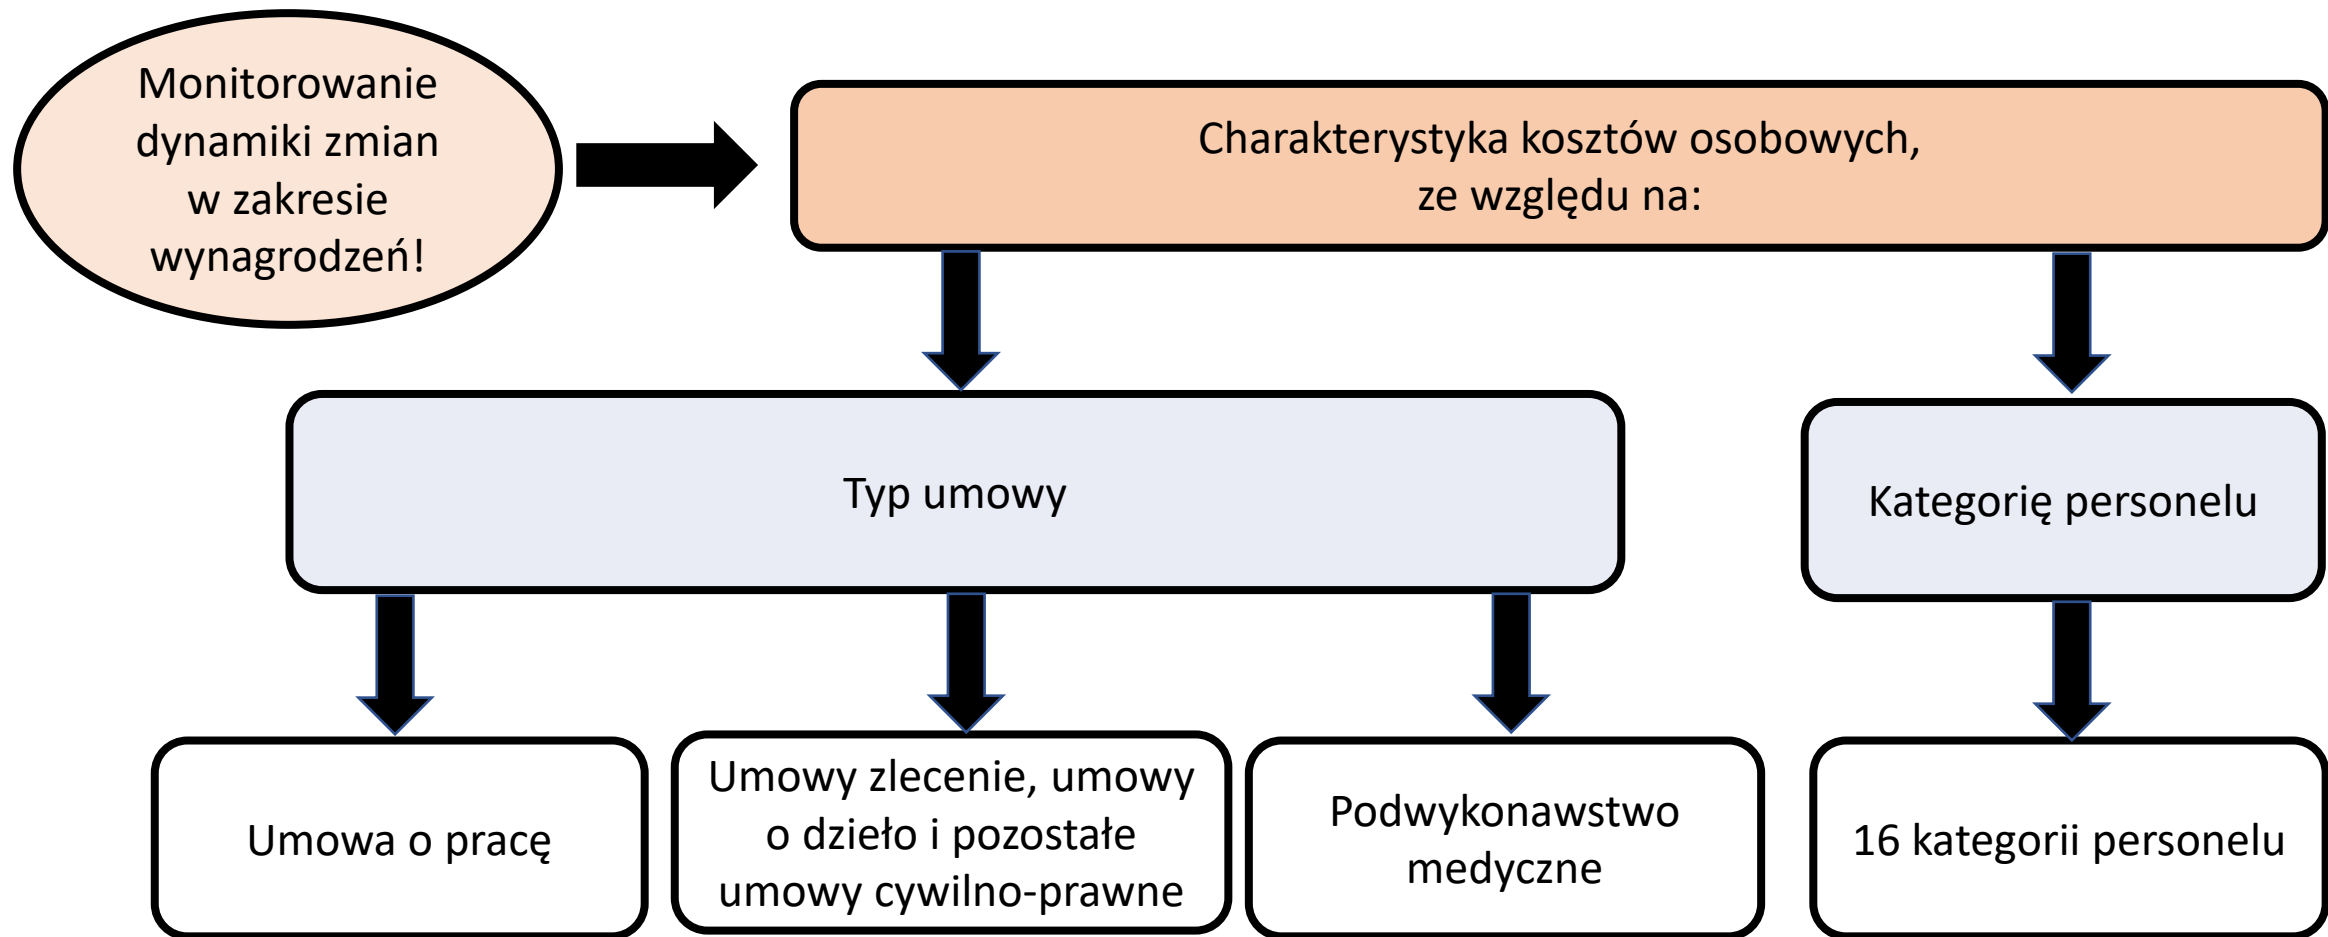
Monitorowanie dynamiki zmian w zakresie wynagrodzeń!

Charakterystyka kosztów osobowych, ze względu na:

Typ umowy

Kategorię personelu

Umowa o pracę

Umowy zlecenie, umowy o dzieło i pozostałe umowy cywilno-prawne

Podwykonawstwo medyczne

16 kategorii personelu